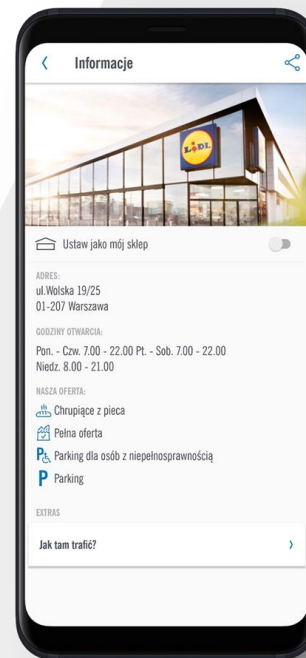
Informacje

LIDL

Ustaw jako mój sklep

ADRES:
ul.Wolska 19/25
01-207 Warszawa

GODZINY OTWARCIA:
Pon. - Czw. 7.00 - 22.00 Pt. - Sob. 7.00 - 22.00
Niedz. 8.00 - 21.00

NASZA OFERTA:
Chrupiące z pieca
Pełna oferta
Parking dla osób z niepełnosprawnością
P Parking

EXTRAS

Jak tam trafić?